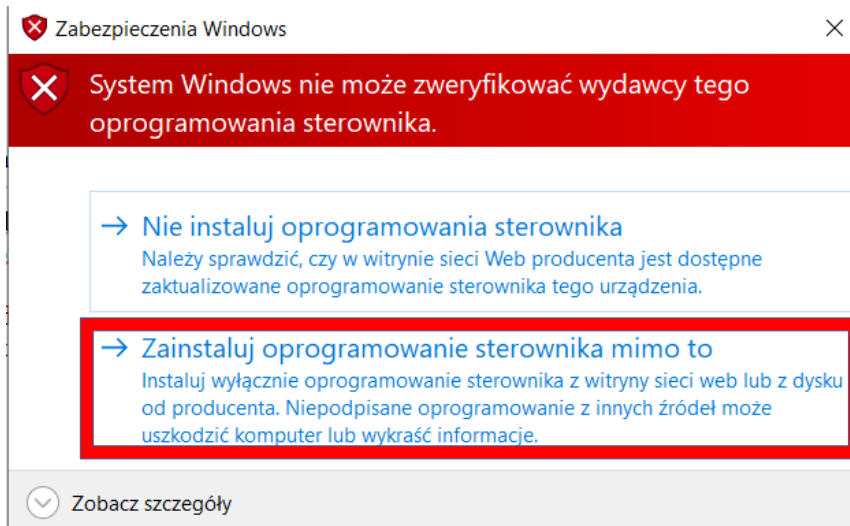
Zabezpieczenia Windows

System Windows nie może zweryfikować wydawcy tego oprogramowania sterownika.

→ Nie instaluj oprogramowania sterownika
Należy sprawdzić, czy w witrynie sieci Web producenta jest dostępne zaktualizowane oprogramowanie sterownika tego urządzenia.

→ Zainstaluj oprogramowanie sterownika mimo to
Instaluj wyłącznie oprogramowanie sterownika z witryny sieci web lub z dysku od producenta. Niepodpisane oprogramowanie z innych źródeł może uszkodzić komputer lub wykraść informacje.

Zobacz szczegóły